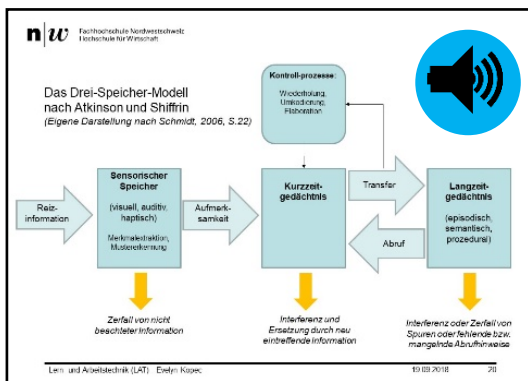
n|w Fachhochschule Nordwestschweiz
Hochschule für Wirtschaft

Das Drei-Speicher-Modell nach Atkinson und Shiffrin
(Eigene Darstellung nach Schmidt, 2006, S.22)

Kontroll-prozesse:
Wiederholung, Umkodierung, Elaboration

Reiz-information

Sensorischer Speicher
(visuell, auditiv, haptisch)
Merkmalsextraktion, Mustererkennung

Aufmerk-samkeit

Kurzzeit-gedächtnis

Transfer

Abruf

Langzeit-gedächtnis
(episodisch, semantisch, prozedural)

Zerfall von nicht beachteter Information

Interferenz und Ersetzung durch neu eintreffende Information

Interferenz oder Zerfall von Spuren oder fehlende bzw. mangelnde Abrufhinweise

Lern- und Arbeitstechnik (LAT) Evelyn Kopec 19.09.2018 20